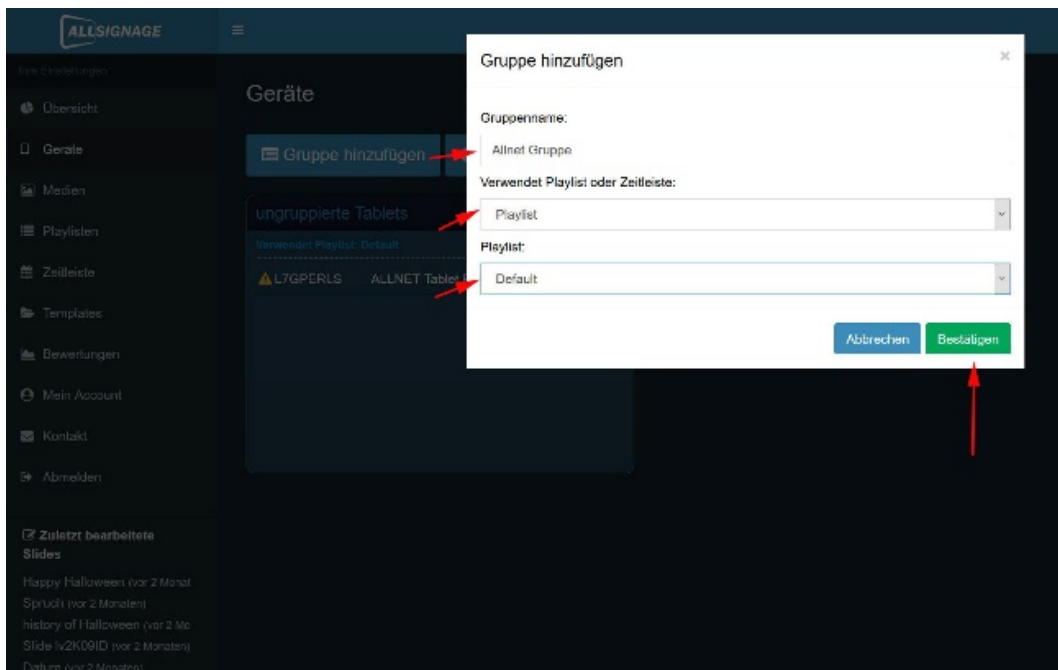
ALLSIGNAGE

Ihre Einstellungen

Übersicht

Geräte

Medien

Playlisten

Zeitleiste

Templates

Bewertungen

Mein Account

Kontakt

Abmelden

Zuletzt bearbeitete Slides

Happy Halloween (vor 2 Monat

Spruch (vor 2 Monaten)

history of Halloween (vor 2 Mo

Slide Iv2K09ID (vor 2 Monaten)

Datum (vor 2 Monaten)

Geräte

Gruppe hinzufügen

ungruppierte Tablets

Verwendet Playlist: Default

L7GPERLS ALLNET Tablet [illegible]

Gruppe hinzufügen

×

Gruppenname:

Allnet Gruppe

Verwendet Playlist oder Zeitleiste:

Playlist

Playlist:

Default

Abbrechen

Bestätigen